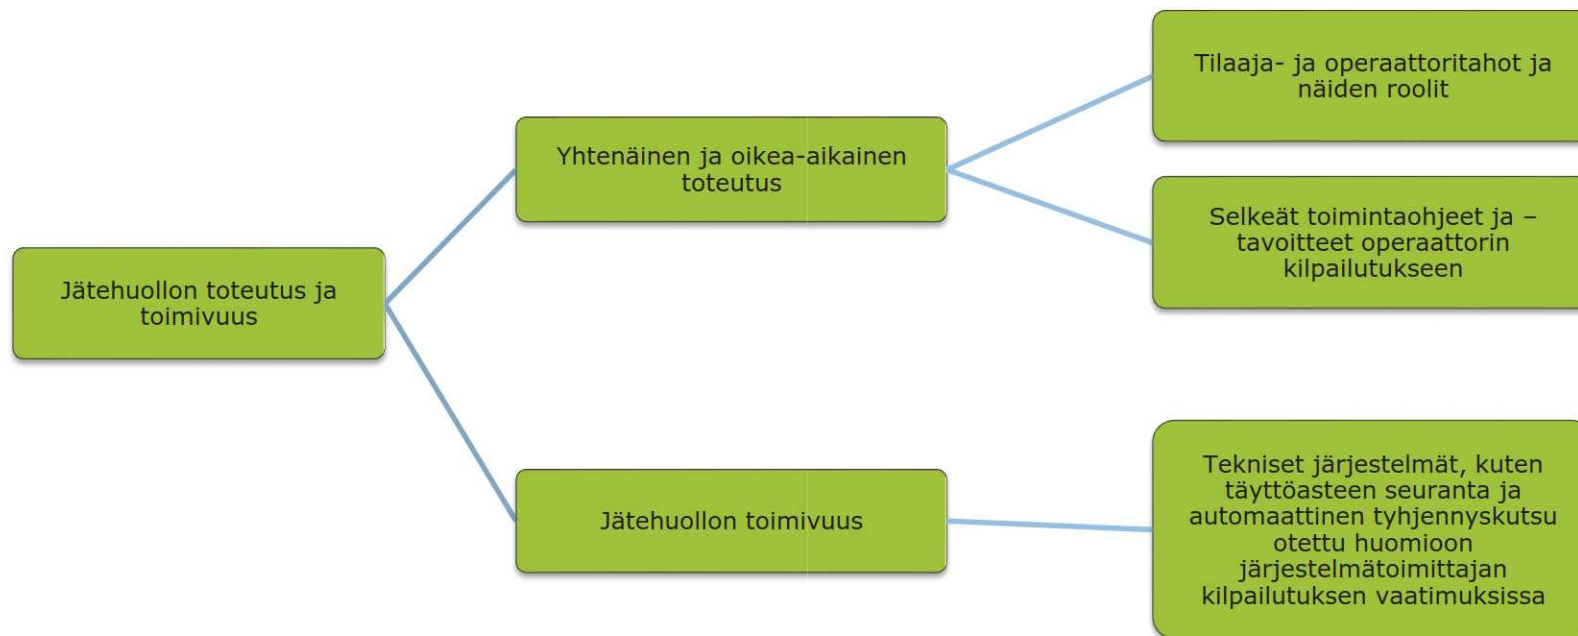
Jätehuollon toteutus ja toimivuus

Yhtenäinen ja oikea-aikainen toteutus

Tilaaja- ja operaattoritahot ja näiden roolit

Selkeät toimintaohjeet ja –tavoitteet operaattorin kilpailutukseen

Jätehuollon toimivuus

Tekniset järjestelmät, kuten täyttöasteen seuranta ja automaattinen tyhjennyskutsu otettu huomioon järjestelmätoimittajan kilpailutuksen vaatimuksissa